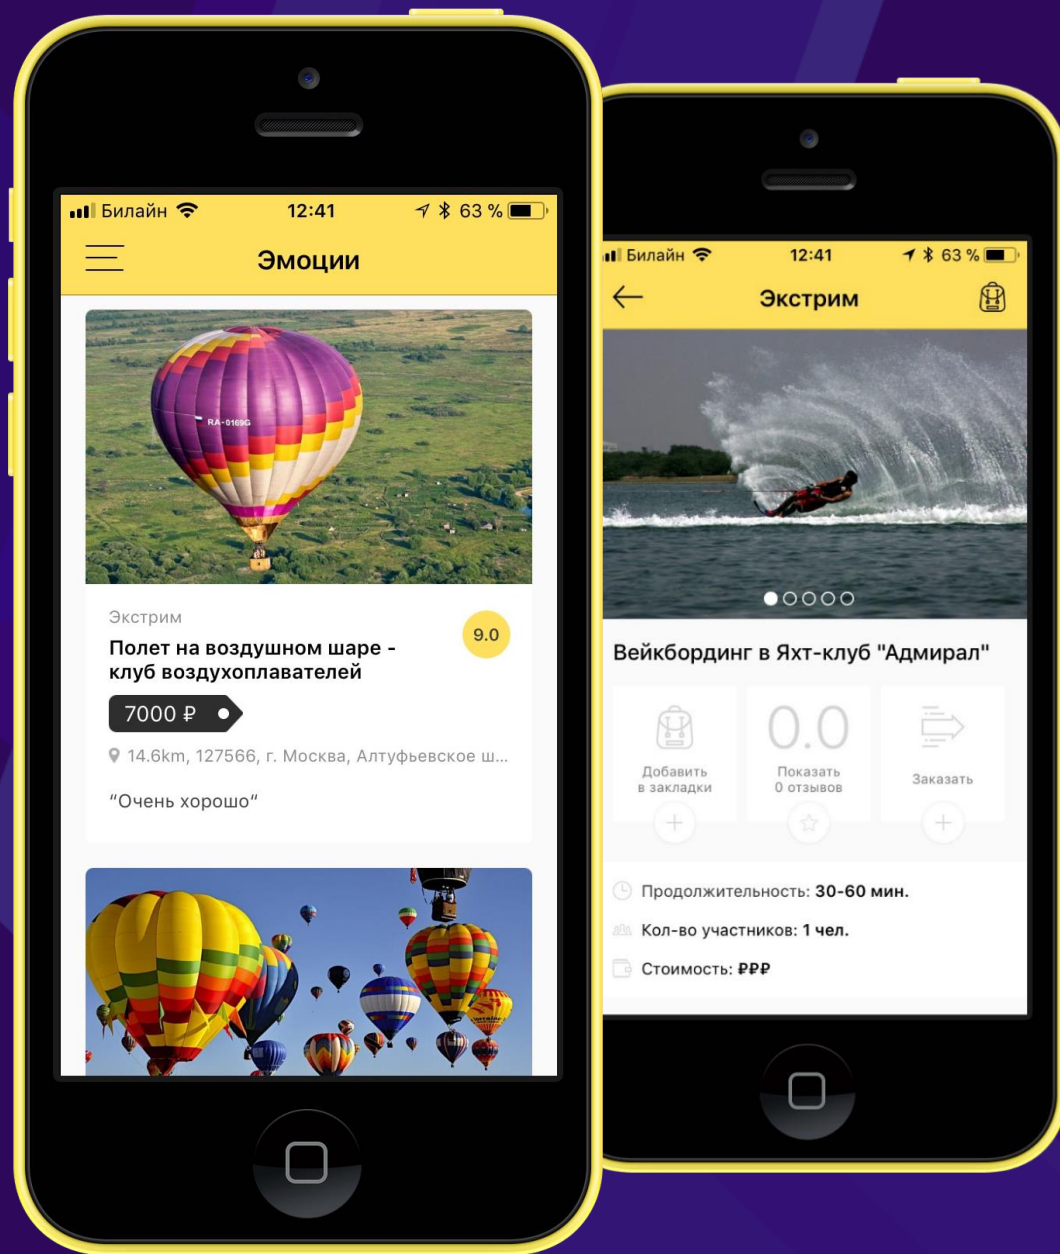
Билайн 12:41 63 %

Эмоции

RA-0169G

Экстрим

Полет на воздушном шаре - клуб воздухоплавателей

9.0

7000 ₽

14.6km, 127566, г. Москва, Алтуфьевское ш...

"Очень хорошо"

Билайн 12:41 63 %

Экстрим

Вейкбординг в Яхт-клуб "Адмирал"

Добавить в закладки

0.0

Показать 0 отзывов

Заказать

Продолжительность: 30-60 мин.

Кол-во участников: 1 чел.

Стоимость: ₽₽₽